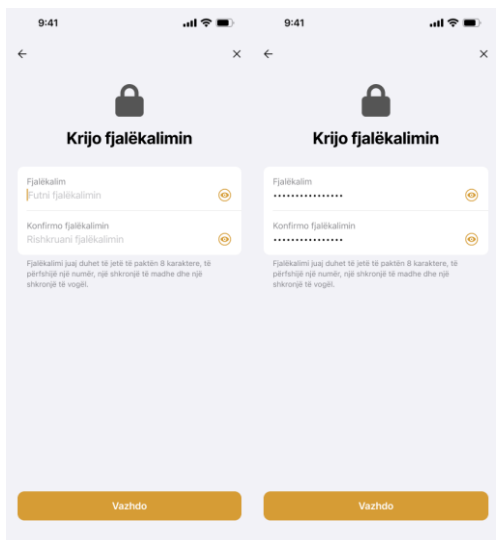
9:41

←
×

Krijo fjalëkalimin

Fjalëkalim
Futni fjalëkalimin

Konfirmo fjalëkalimin
Rishkruani fjalëkalimin

Fjalëkalimi juaj duhet të jetë të paktën 8 karaktere, të përfshijë një numër, një shkronjë të madhe dhe një shkronjë të vogël.

Vazhdo

9:41

←
×

Krijo fjalëkalimin

Fjalëkalim
•••••••••••••••

Konfirmo fjalëkalimin
•••••••••••••••

Fjalëkalimi juaj duhet të jetë të paktën 8 karaktere, të përfshijë një numër, një shkronjë të madhe dhe një shkronjë të vogël.

Vazhdo